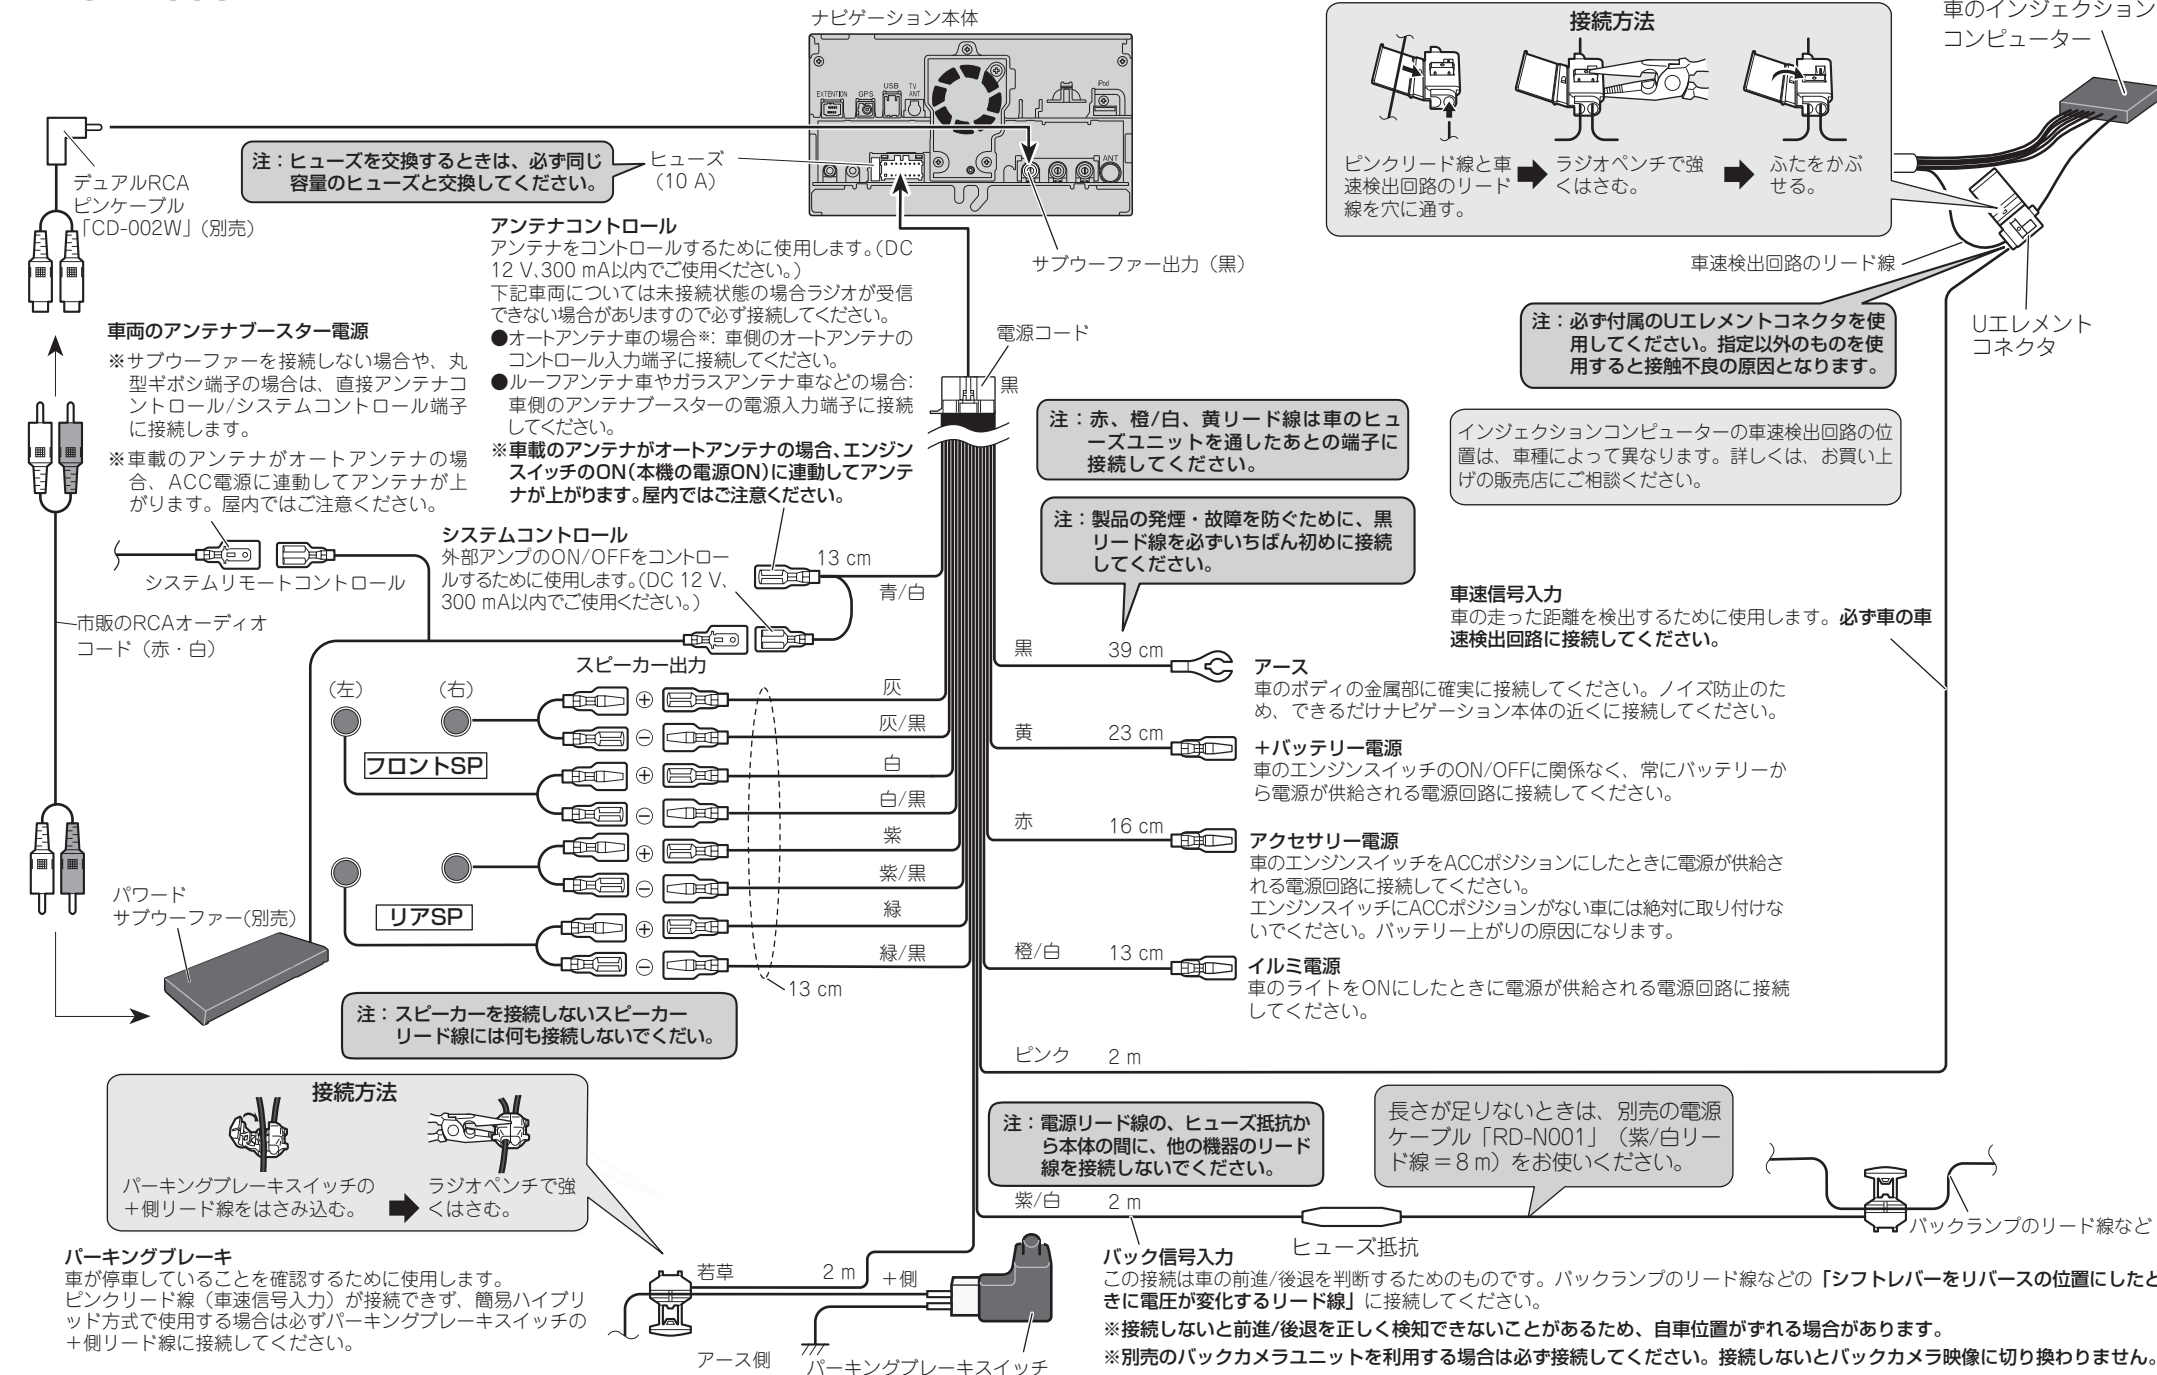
ナビゲーション本体

EXTENTION GPS USB TV ANT iPod ANT

接続方法

ピンクリード線と車速検出回路のリード線を穴に通す。

ラジオペンチで強くはさむ。

ふたをかぶせる。

車のインジェクションコンピューター

デュアルRCAピンケーブル「CD-002W」(別売)

注:ヒューズを交換するときは、必ず同じ容量のヒューズと交換してください。

ヒューズ(10 A)

サブウーファー出力(黒)

車速検出回路のリード線

Uエレメントコネクタ

注:必ず付属のUエレメントコネクタを使用してください。指定以外のものを使用すると接触不良の原因となります。

アンテナコントロール
アンテナをコントロールするために使用します。(DC 12 V、300 mA以内でご使用ください。)
下記車両については未接続状態の場合ラジオが受信できない場合がありますので必ず接続してください。
●オートアンテナ車の場合※:車側のオートアンテナのコントロール入力端子に接続してください。
●ルーフアンテナ車やガラスアンテナ車などの場合:車側のアンテナブースターの電源入力端子に接続してください。
※車載のアンテナがオートアンテナの場合、エンジンスイッチのON(本機の電源ON)に連動してアンテナが上がります。屋内ではご注意ください。

電源コード

黒

車両のアンテナブースター電源
※サブウーファーを接続しない場合や、丸型ギボシ端子の場合は、直接アンテナコントロール/システムコントロール端子に接続します。
※車載のアンテナがオートアンテナの場合、ACC電源に連動してアンテナが上がります。屋内ではご注意ください。

注:赤、橙/白、黄リード線は車のヒューズユニットを通したあとの端子に接続してください。

インジェクションコンピューターの車速検出回路の位置は、車種によって異なります。詳しくは、お買い上げの販売店にご相談ください。

注:製品の発煙・故障を防ぐために、黒リード線を必ずいちばん初めに接続してください。

システムコントロール
外部アンプのON/OFFをコントロールするために使用します。(DC 12 V、300 mA以内でご使用ください。)

13 cm

青/白

システムリモートコントロール

市販のRCAオーディオコード(赤・白)

車速信号入力
車の走った距離を検出するために使用します。必ず車の車速検出回路に接続してください。

スピーカー出力

(左) (右)

黒 39 cm

アース
車のボディの金属部に確実に接続してください。ノイズ防止のため、できるだけナビゲーション本体の近くに接続してください。

灰

灰/黒

黄 23 cm

+バッテリー電源
車のエンジンスイッチのON/OFFに関係なく、常にバッテリーから電源が供給される電源回路に接続してください。

フロントSP

白

白/黒

赤 16 cm

アクセサリー電源
車のエンジンスイッチをACCポジションにしたときに電源が供給される電源回路に接続してください。
エンジンスイッチにACCポジションがない車には絶対に取り付けないでください。バッテリー上がりの原因になります。

紫

紫/黒

リアSP

緑

緑/黒

パワードサブウーファー(別売)

橙/白 13 cm

イルミ電源
車のライトをONにしたときに電源が供給される電源回路に接続してください。

13 cm

注:スピーカーを接続しないスピーカーリード線には何も接続しないでください。

ピンク 2 m

接続方法

パーキングブレーキスイッチの+側リード線をはさみ込む。

ラジオペンチで強くはさむ。

注:電源リード線の、ヒューズ抵抗から本体の間に、他の機器のリード線を接続しないでください。

長さが足りないときは、別売の電源ケーブル「RD-N001」(紫/白リード線=8 m)をお使いください。

紫/白 2 m

ヒューズ抵抗

バックランプのリード線など

パーキングブレーキ
車が停車していることを確認するために使用します。
ピンクリード線(車速信号入力)が接続できず、簡易ハイブリッド方式で使用する場合は必ずパーキングブレーキスイッチの+側リード線に接続してください。

若草 2 m +側

アース側

パーキングブレーキスイッチ

バック信号入力
この接続は車の前進/後退を判断するためのものです。バックランプのリード線などの「シフトレバーをリバースの位置にしたときに電圧が変化するリード線」に接続してください。
※接続しないと前進/後退を正しく検知できないことがあるため、自車位置がずれる場合があります。
※別売のバックカメラユニットを利用する場合は必ず接続してください。接続しないとバックカメラ映像に切り換わりません。